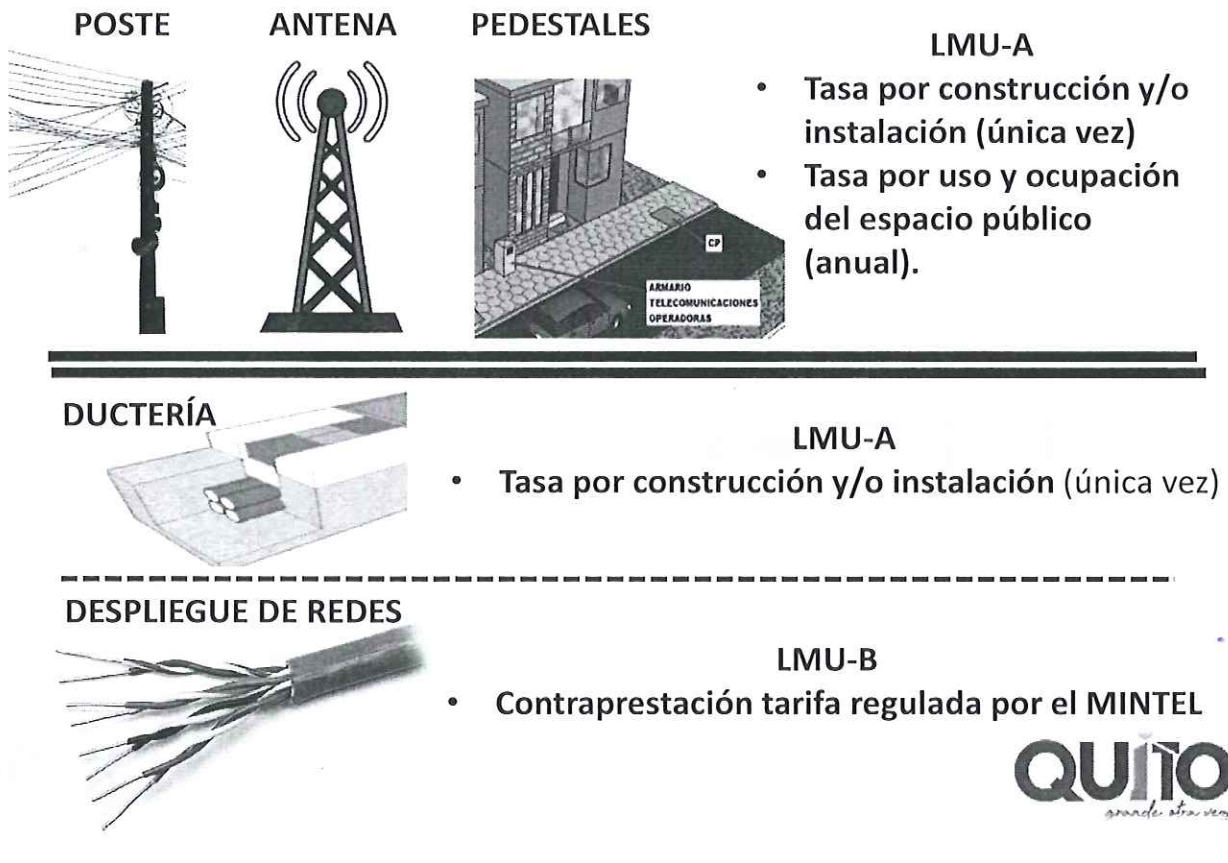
POSTE

ANTENA

PEDESTALES

CP

ARMARIO TELECOMUNICACIONES OPERADORAS

LMU-A

- Tasa por construcción y/o instalación (única vez)
- Tasa por uso y ocupación del espacio público (anual).

DUCTERÍA

LMU-A

- Tasa por construcción y/o instalación (única vez)

DESPLIEGUE DE REDES

LMU-B

- Contraprestación tarifa regulada por el MINTEL

QUITO
grande otra vez